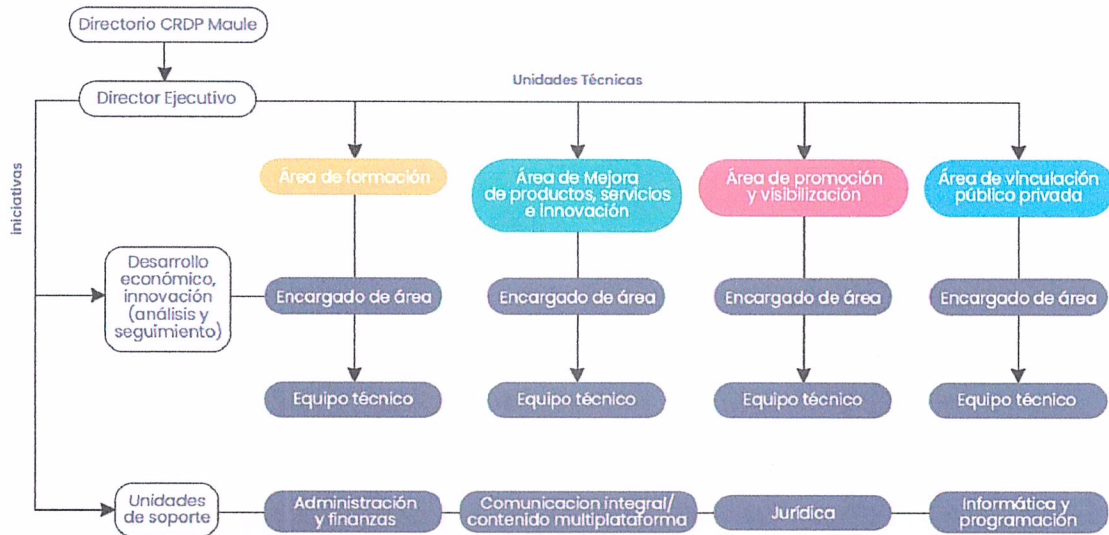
Directorio CRDP Maule

Director Ejecutivo

Unidades Técnicas

Iniciativas

Área de formación

Área de Mejora de productos, servicios e innovación

Área de promoción y visibilización

Área de vinculación público privada

Desarrollo económico, innovación (análisis y seguimiento)

Encargado de área

Encargado de área

Encargado de área

Encargado de área

Equipo técnico

Equipo técnico

Equipo técnico

Equipo técnico

Unidades de soporte

Administración y finanzas

Comunicacion integral/ contenido multiplataforma

Jurídica

Informática y programación